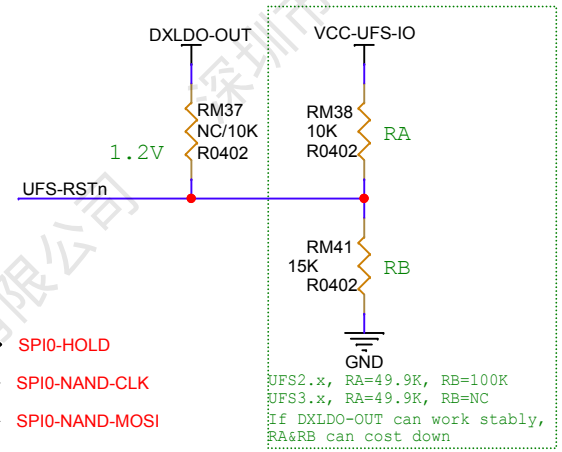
DXLDO-OUT

VCC-UFS-IO

RM37
NC/10K
R0402

1.2V

RM38
10K
R0402

RA

UFS-RSTn

RM41
15K
R0402

RB

GND

SPI0-HOLD

SPI0-NAND-CLK

SPI0-NAND-MOSI

UFS2.x, RA=49.9K, RB=100K
UFS3.x, RA=49.9K, RB=NC
If DXLDO-OUT can work stably, RA&RB can cost down

限公司 深圳市